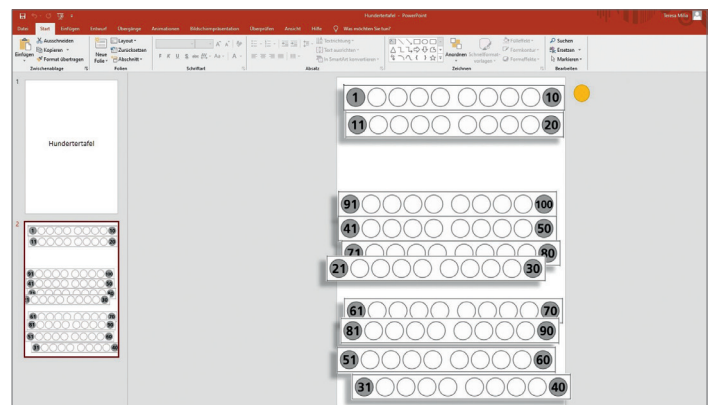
Hundertertafel - PowerPoint

Teresa Mittl

Datei Start Einfügen Entwurf Übergänge Animationen Bildschirmpräsentation Überprüfen Ansicht Hilfe Was möchten Sie tun?

Ausschneiden Kopieren Format übertragen Einfügen Zwischenablage

Neue Folie Layout Zurücksetzen Abschnitt Folien

Schriftart

Absatz

Textrichtung Text ausrichten In SmartArt konvertieren

Anordnen Schnellformatvorlagen Fülleffekt Formkontur Formeffekte Zeichnen

Suchen Ersetzen Markieren Bearbeiten

1

Hundertertafel

2

1 10
11 20
91 100
41 50
71 80
21 30
61 70
81 90
51 60
31 40